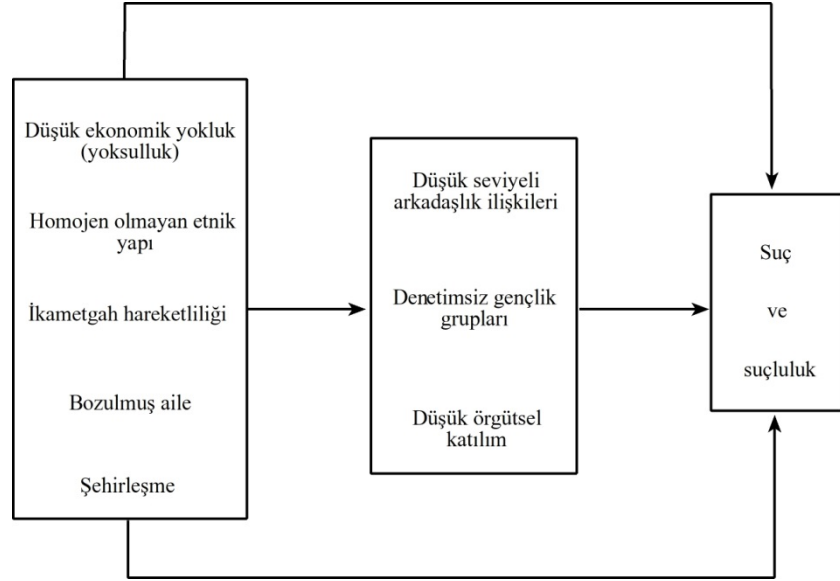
Düşük ekonomik yokluk (yoksulluk)

Homojen olmayan etnik yapı

İkametgah hareketliliği

Bozulmuş aile

Şehirleşme

Düşük seviyeli arkadaşlık ilişkileri

Denetimsiz gençlik grupları

Düşük örgütsel katılım

Suç

ve

suçluluk